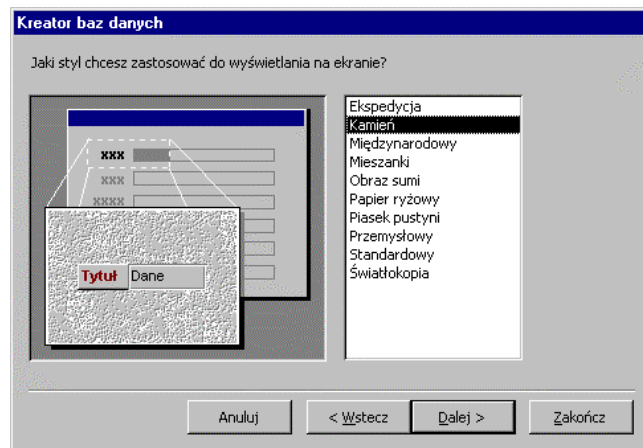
Kreator baz danych

Jaki styl chcesz zastosować do wyświetlania na ekranie?

xxx
xxx
xxxx

Tytuł Dane

Ekspedycja
Kamień
Międzynarodowy
Mieszanki
Obraz sumi
Papier ryżowy
Piasek pustyni
Przemysłowy
Standardowy
Światłokopia

Anuluj
< Wstecz
Dalej >
Zakończ